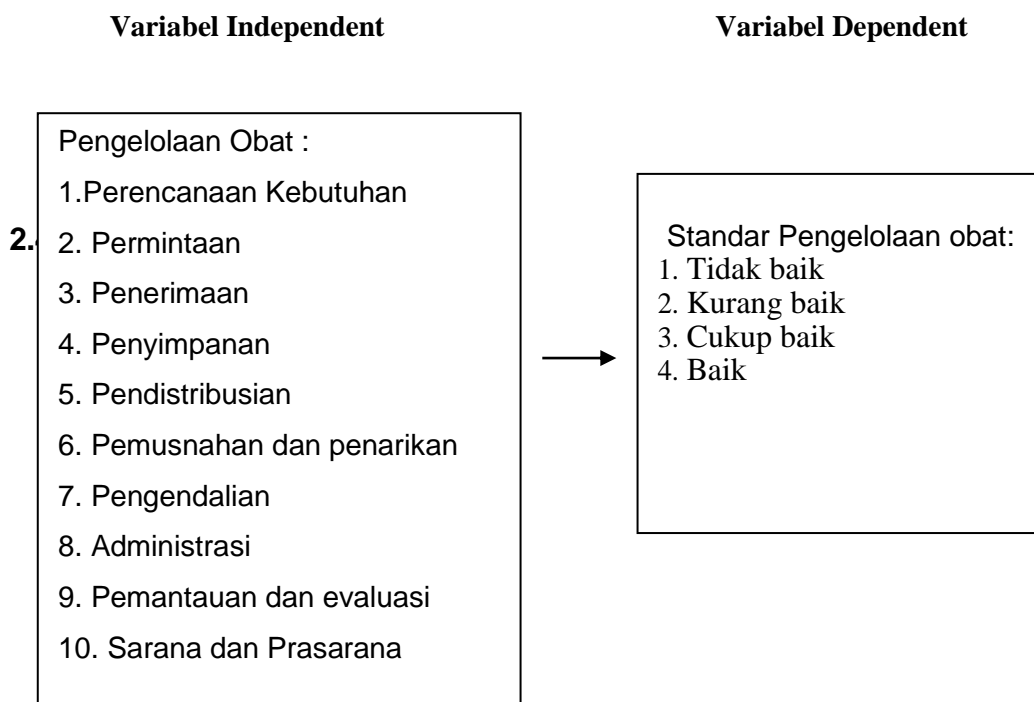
**Variabel Independent**

**Variabel Dependent**

Pengelolaan Obat :
1.Perencanaan Kebutuhan
2. Permintaan
3. Penerimaan
4. Penyimpanan
5. Pendistribusian
6. Pemusnahan dan penarikan
7. Pengendalian
8. Administrasi
9. Pemantauan dan evaluasi
10. Sarana dan Prasarana

**2.**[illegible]

Standar Pengelolaan obat:
1. Tidak baik
2. Kurang baik
3. Cukup baik
4. Baik